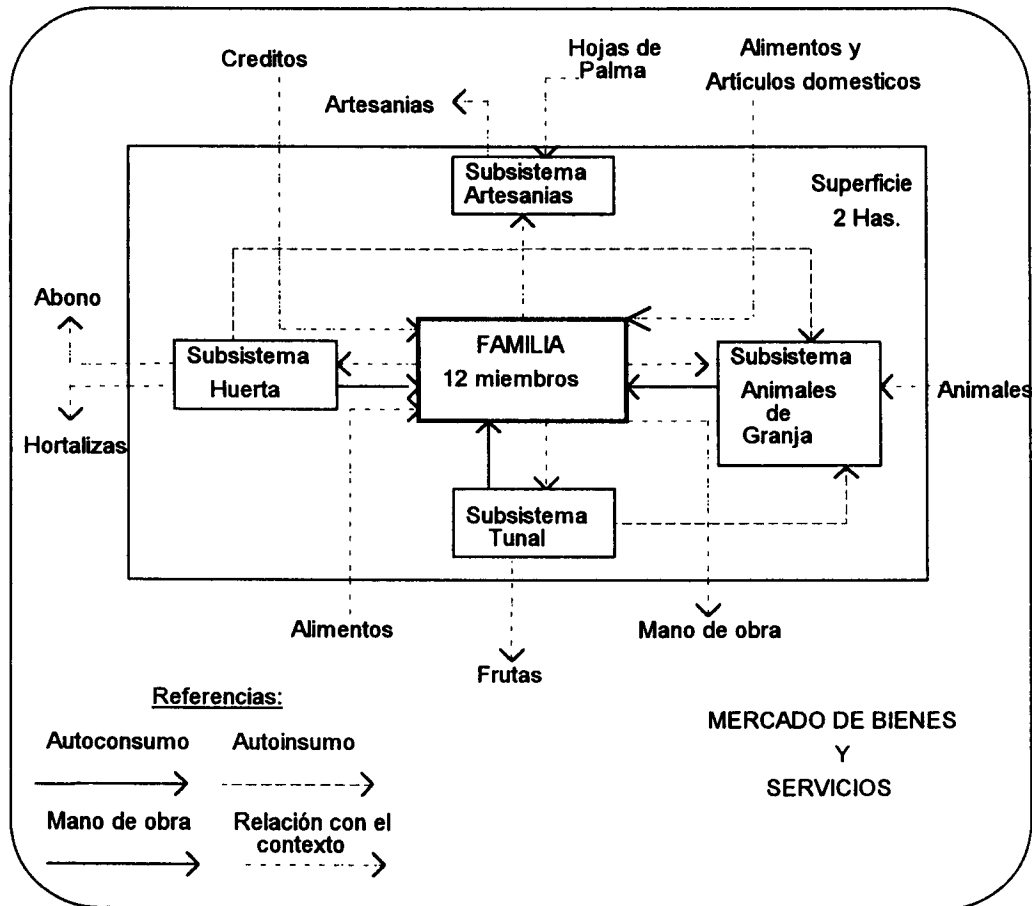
Creditos

Hojas de Palma

Alimentos y Artículos domesticos

Artesanias

Subsistema Artesanias

Superficie 2 Has.

Abono

Subsistema Huerta

FAMILIA 12 miembros

Subsistema Animales de Granja

Animales

Hortalizas

Subsistema Tunal

Alimentos

Mano de obra

Frutas

Referencias:

Autoconsumo

Autoinsumo

Mano de obra

Relación con el contexto

MERCADO DE BIENES Y SERVICIOS